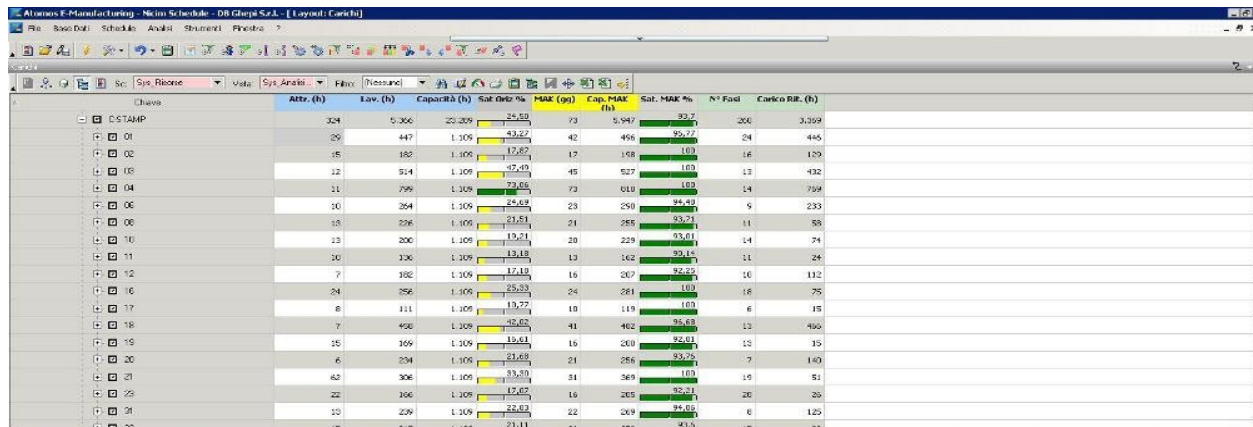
Atomos E-Manufacturing - Nicim Schedule - DB Ghepi S.r.l. - [Layout: Carichi]

File Base Dati Schedule Analisi Strumenti Finestra ?

Sc: Sys_Risorse Vista: Sys_Analisi... Filtro: (Nessuno)

| Chiave | Attr. (h) | Lav. (h) | Capacità (h) | Sat Oriz % | MAK (gg) | Cap. MAK (h) | Sat. MAK % | N° Fasi | Carico Rif. (h) |
|---|---|---|---|---|---|---|---|---|---|
| D.STAMP | 324 | 5.366 | 23.209 | 24,50 | 73 | 5.947 | 93,7 | 268 | 3.369 |
| 01 | 29 | 447 | 1.109 | 43,27 | 42 | 496 | 95,27 | 24 | 446 |
| 02 | 15 | 182 | 1.109 | 17,82 | 17 | 198 | 100 | 16 | 129 |
| 03 | 12 | 514 | 1.109 | 47,49 | 45 | 527 | 100 | 13 | 432 |
| 04 | 11 | 799 | 1.109 | 73,06 | 73 | 810 | 100 | 14 | 759 |
| 06 | 10 | 264 | 1.109 | 24,69 | 23 | 298 | 94,48 | 9 | 233 |
| 08 | 13 | 226 | 1.109 | 21,51 | 21 | 255 | 93,71 | 11 | 58 |
| 10 | 13 | 200 | 1.109 | 19,21 | 20 | 229 | 93,01 | 14 | 74 |
| 11 | 10 | 136 | 1.109 | 13,18 | 13 | 162 | 90,14 | 11 | 24 |
| 12 | 7 | 182 | 1.109 | 17,10 | 16 | 207 | 92,25 | 10 | 112 |
| 16 | 24 | 256 | 1.109 | 25,33 | 24 | 281 | 100 | 18 | 75 |
| 17 | 8 | 111 | 1.109 | 10,77 | 10 | 119 | 100 | 6 | 15 |
| 18 | 7 | 458 | 1.109 | 42,02 | 41 | 482 | 96,68 | 13 | 466 |
| 19 | 15 | 169 | 1.109 | 16,61 | 16 | 200 | 92,01 | 13 | 15 |
| 20 | 6 | 234 | 1.109 | 21,68 | 21 | 256 | 93,76 | 7 | 140 |
| 21 | 62 | 306 | 1.109 | 33,30 | 31 | 369 | 100 | 19 | 51 |
| 23 | 22 | 166 | 1.109 | 17,02 | 16 | 205 | 92,21 | 20 | 26 |
| 31 | 10 | 239 | 1.109 | 22,03 | 22 | 269 | 94,06 | 8 | 125 |
| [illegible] | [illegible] | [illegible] | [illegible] | 21,11 | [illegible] | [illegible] | 93,5 | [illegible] | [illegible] |